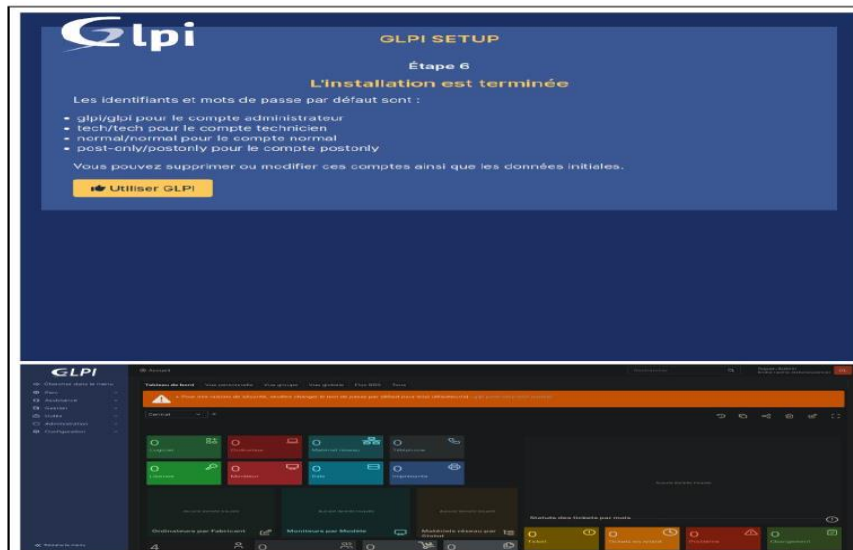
Glpi

GLPI SETUP

Étape 6

L'installation est terminée

Les identifiants et mots de passe par défaut sont :

- glpi/glpi pour le compte administrateur
- tech/tech pour le compte technicien
- normal/normal pour le compte normal
- post-only/postonly pour le compte postonly

Vous pouvez supprimer ou modifier ces comptes ainsi que les données initiales.

Utiliser GLPI

GLPI

Accueil

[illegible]

Tableau de bord

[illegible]

Central

0 Logiciel

0 Ordinateur

0 Matériel réseau

0 Téléphone

0 Licence

0 Moniteur

0 Baie

0 Imprimante

Ordinateurs par Fabricant

Moniteurs par Modèle

Matériels réseau par Statut

Statuts des tickets par mois

0 Ticket

0 Tickets en retard

0 Problème

0 Changement

4

0

0

0